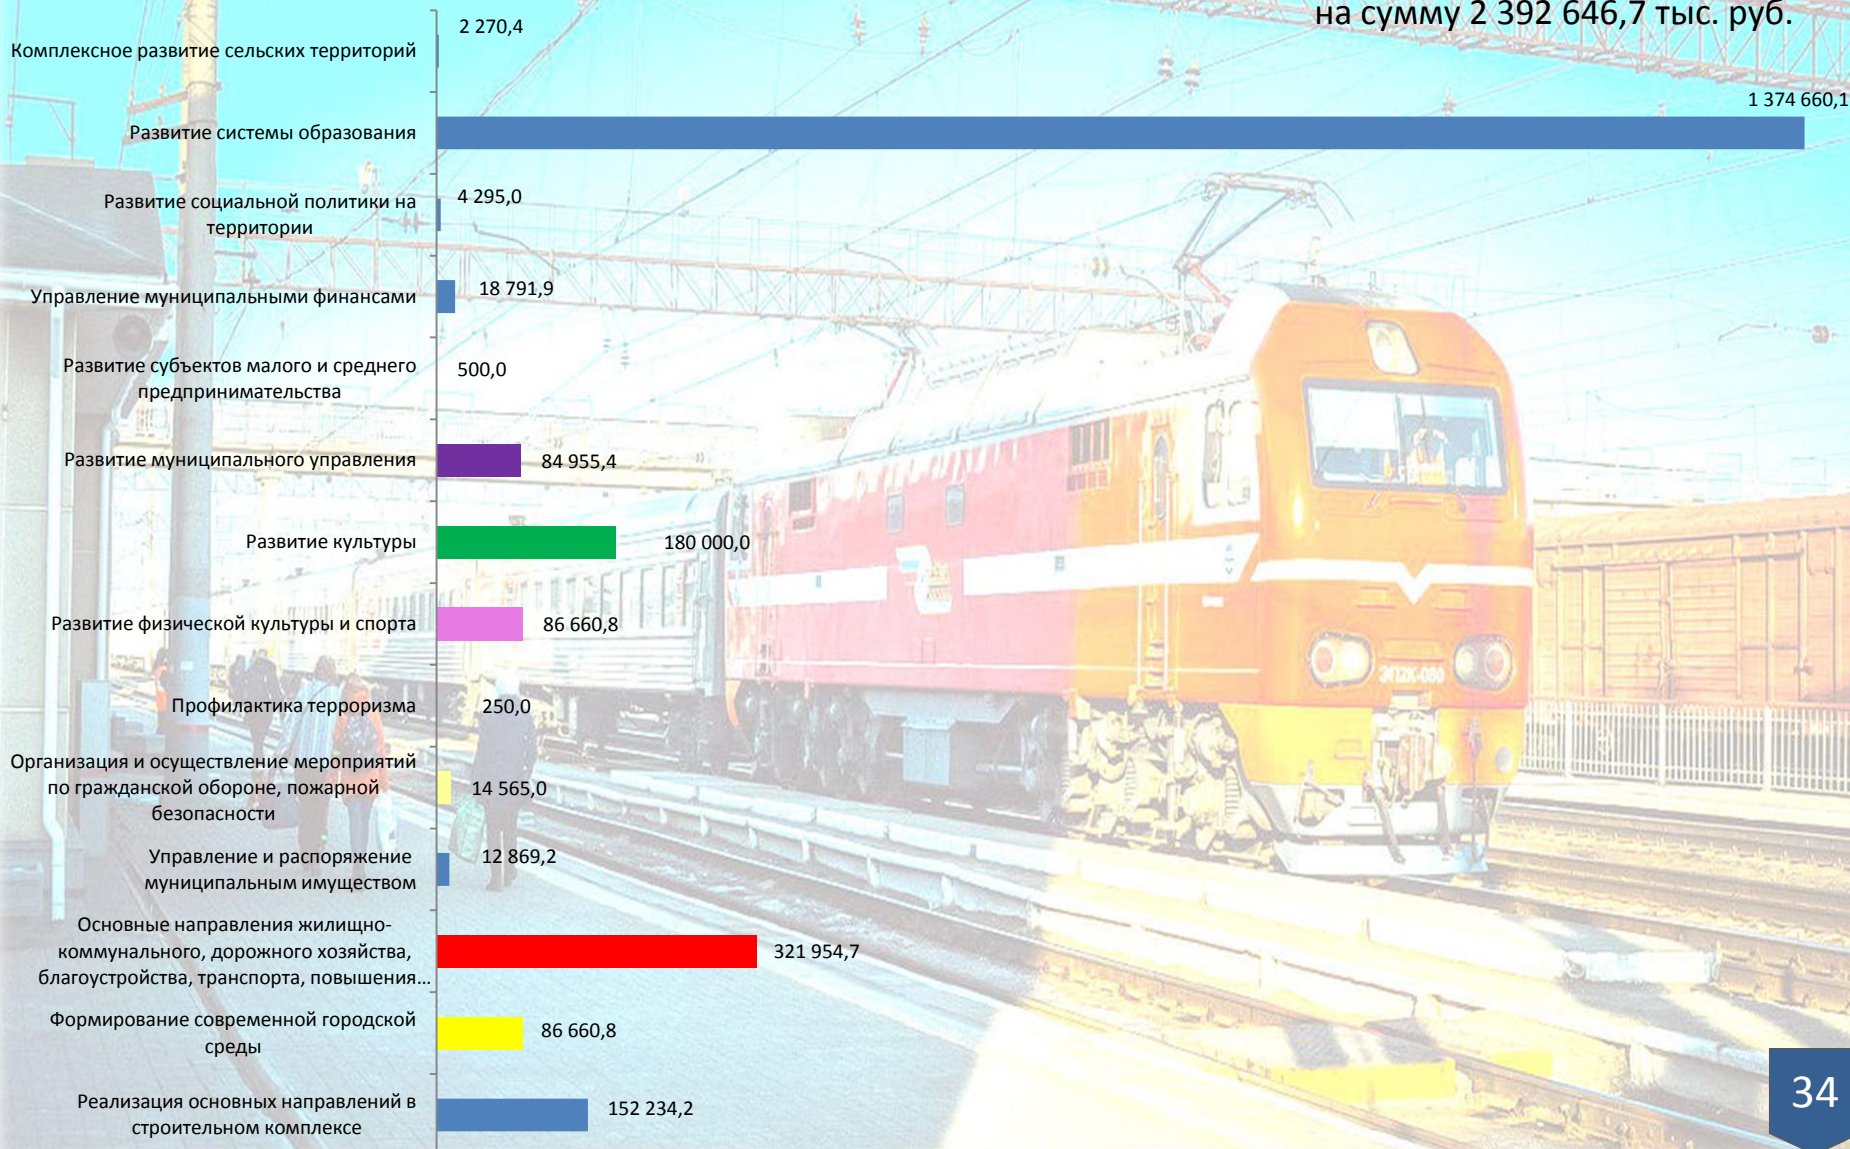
на сумму 2 392 646,7 тыс. руб.

Комплексное развитие сельских территорий 2 270,4

Развитие системы образования 1 374 660,1

Развитие социальной политики на территории 4 295,0

Управление муниципальными финансами 18 791,9

Развитие субъектов малого и среднего предпринимательства 500,0

Развитие муниципального управления 84 955,4

Развитие культуры 180 000,0

Развитие физической культуры и спорта 86 660,8

Профилактика терроризма 250,0

Организация и осуществление мероприятий по гражданской обороне, пожарной безопасности 14 565,0

Управление и распоряжение муниципальным имуществом 12 869,2

Основные направления жилищно-коммунального, дорожного хозяйства, благоустройства, транспорта, повышения... 321 954,7

Формирование современной городской среды 86 660,8

Реализация основных направлений в строительном комплексе 152 234,2

34